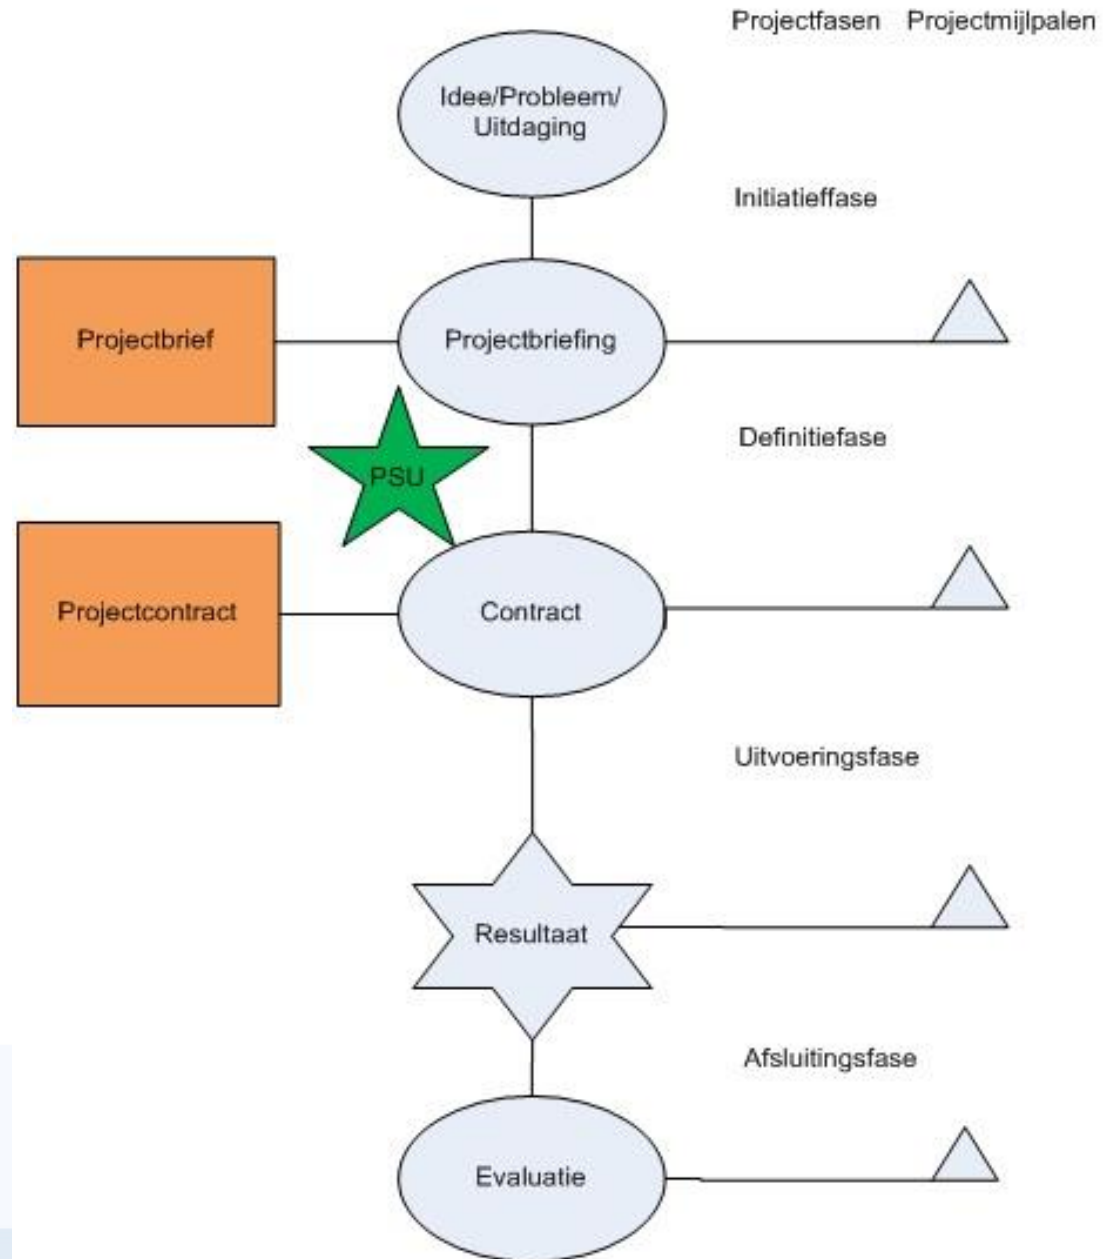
Projectfasen Projectmijlpalen

Idee/Probleem/ Uitdaging

Initiatieffase

Projectbrief

Projectbriefing

PSU

Definitiefase

Projectcontract

Contract

Uitvoeringsfase

Resultaat

Afsluitingsfase

Evaluatie